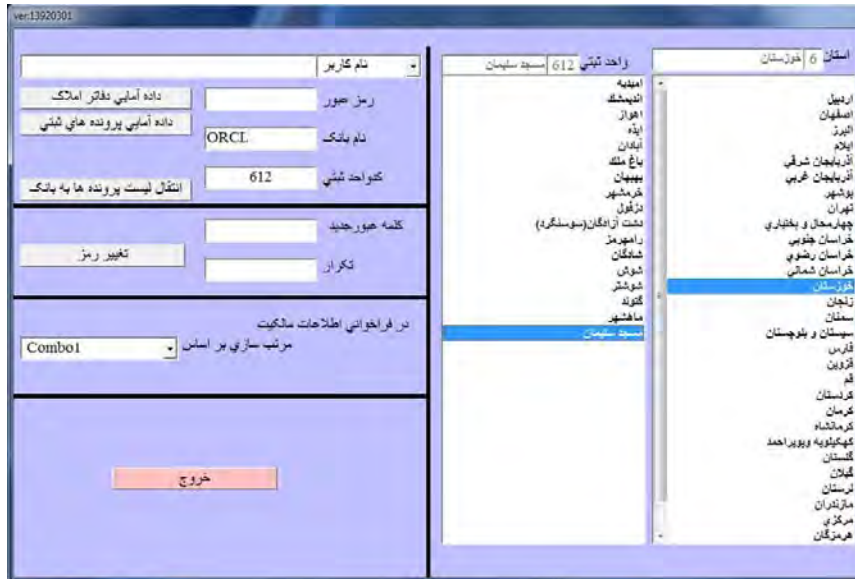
ver:13920301

استان 6 خوزستان

اردبیل
اصفهان
البرز
ایلام
آذربایجان شرقي
آذربایجان غربي
بوشهر
تهران
چهارمحال و بختیاري
خراسان جنوبي
خراسان رضوي
خراسان شمالي
خوزستان
زنجان
سمنان
سیستان و بلوچستان
فارس
قزوین
قم
کردستان
کرمان
کرمانشاه
کهکیلویه وبویراحمد
گلستان
گیلان
لرستان
مازندران
مرکزي
هرمزگان

واحد ثبتي 612 مسجد سلیمان

امیدیه
اندیمشك
اهواز
ایذه
آبادان
باغ ملك
بهبهان
خرمشهر
دزفول
دشت آزادگان(سوسنگرد)
رامهرمز
شادگان
شوش
شوشتر
گتوند
ماهشهر
مسجد سلیمان

نام کاربر

رمز عبور

نام بانك ORCL

کدواحد ثبتي 612

داده آمايي دفاتر املاک

داده آمايي پرونده هاي ثبتي

انتقال لیست پرونده ها به بانك

کلمه عبورجدید

تکرار

تغییر رمز

در فراخواني اطلاعات مالکیت

مرتب سازي بر اساس Combo1

خروج